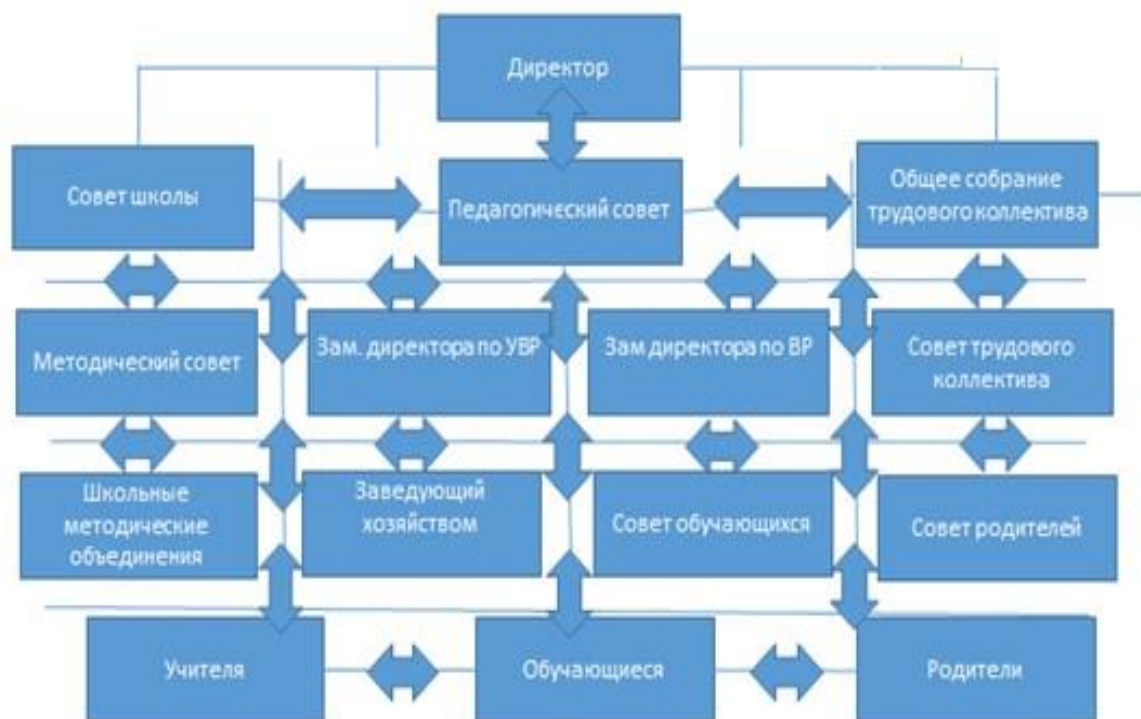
Директор

Совет школы

Педагогический совет

Общее собрание трудового коллектива

Методический совет

Зам. директора по УВР

Зам директора по ВР

Совет трудового коллектива

Школьные методические объединения

Заведующий хозяйством

Совет обучающихся

Совет родителей

Учителя

Обучающиеся

Родители